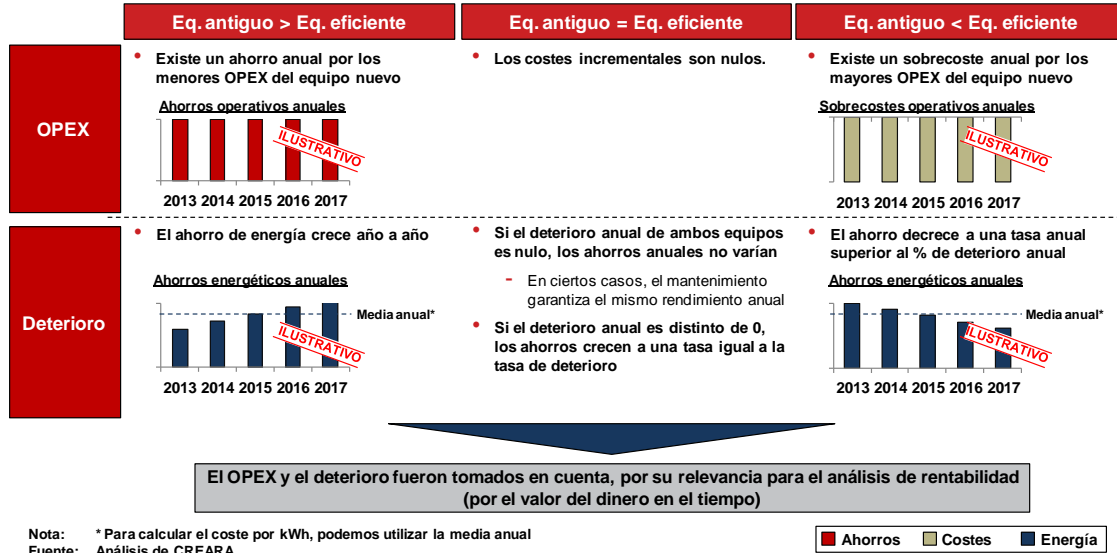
Eq. antiguo > Eq. eficiente

Eq. antiguo = Eq. eficiente

Eq. antiguo < Eq. eficiente

OPEX

• Existe un ahorro anual por los menores OPEX del equipo nuevo

Ahorros operativos anuales

ILUSTRATIVO

2013 2014 2015 2016 2017

• Los costes incrementales son nulos.

• Existe un sobrecoste anual por los mayores OPEX del equipo nuevo

Sobrecostes operativos anuales

ILUSTRATIVO

2013 2014 2015 2016 2017

Deterioro

• El ahorro de energía crece año a año

Ahorros energéticos anuales

Media anual*

ILUSTRATIVO

2013 2014 2015 2016 2017

• Si el deterioro anual de ambos equipos es nulo, los ahorros anuales no varían

- En ciertos casos, el mantenimiento garantiza el mismo rendimiento anual

• Si el deterioro anual es distinto de 0, los ahorros crecen a una tasa igual a la tasa de deterioro

• El ahorro decrece a una tasa anual superior al % de deterioro anual

Ahorros energéticos anuales

Media anual*

ILUSTRATIVO

2013 2014 2015 2016 2017

El OPEX y el deterioro fueron tomados en cuenta, por su relevancia para el análisis de rentabilidad (por el valor del dinero en el tiempo)

Nota: * Para calcular el coste por kWh, podemos utilizar la media anual
Fuente: Análisis de CREARA

Ahorros Costes Energía